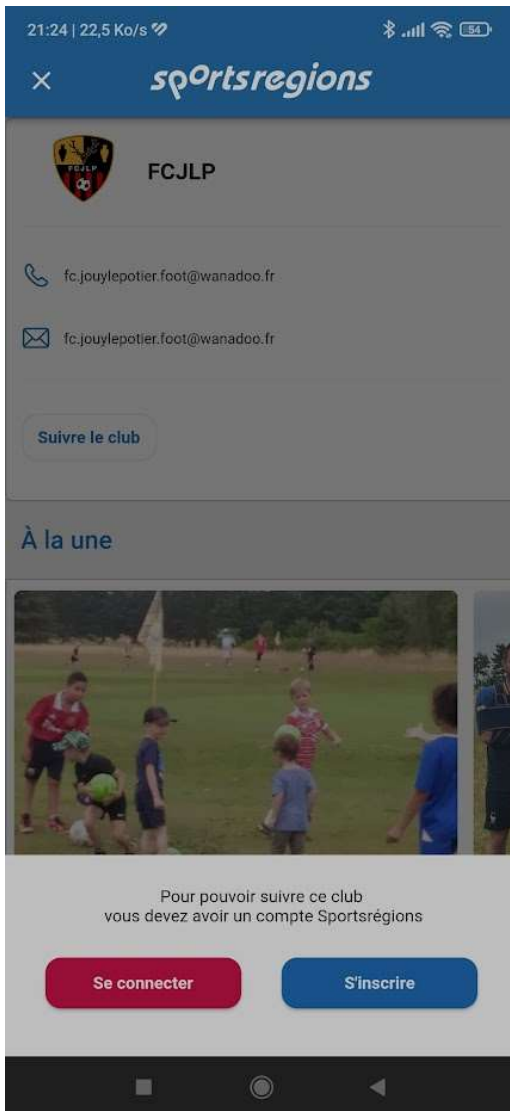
21:24 | 22,5 Ko/s

54

×

sportsregions

FCJLP

FCJLP

fc.jouylepotier.foot@wanadoo.fr

fc.jouylepotier.foot@wanadoo.fr

Suivre le club

À la une

Pour pouvoir suivre ce club
vous devez avoir un compte Sportsrégions

Se connecter

S'inscrire